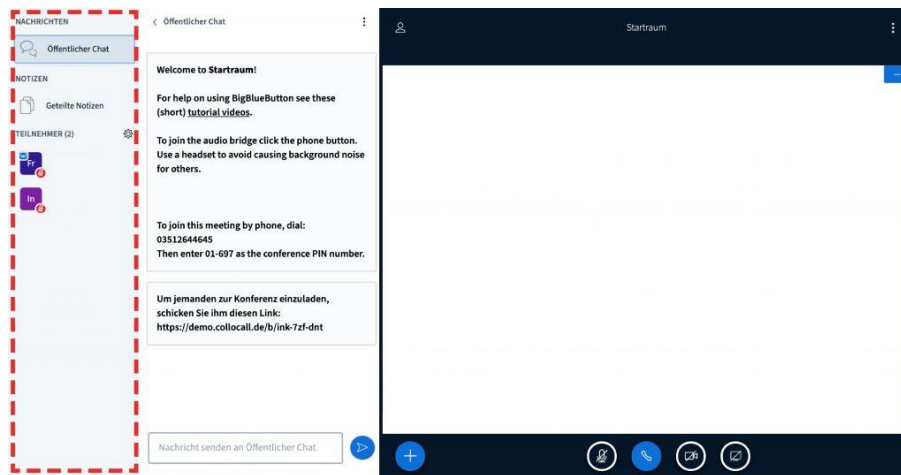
NACHRICHTEN

Öffentlicher Chat

NOTIZEN

Geteilte Notizen

TEILNEHMER (2)

Fr

In

< Öffentlicher Chat

Welcome to **Startraum**!

For help on using BigBlueButton see these (short) tutorial videos.

To join the audio bridge click the phone button. Use a headset to avoid causing background noise for others.

To join this meeting by phone, dial: 03512644645
Then enter 01-697 as the conference PIN number.

Um jemanden zur Konferenz einzuladen, schicken Sie ihm diesen Link: https://demo.collocall.de/b/ink-7zf-dnt

Nachricht senden an Öffentlicher Chat

Startraum